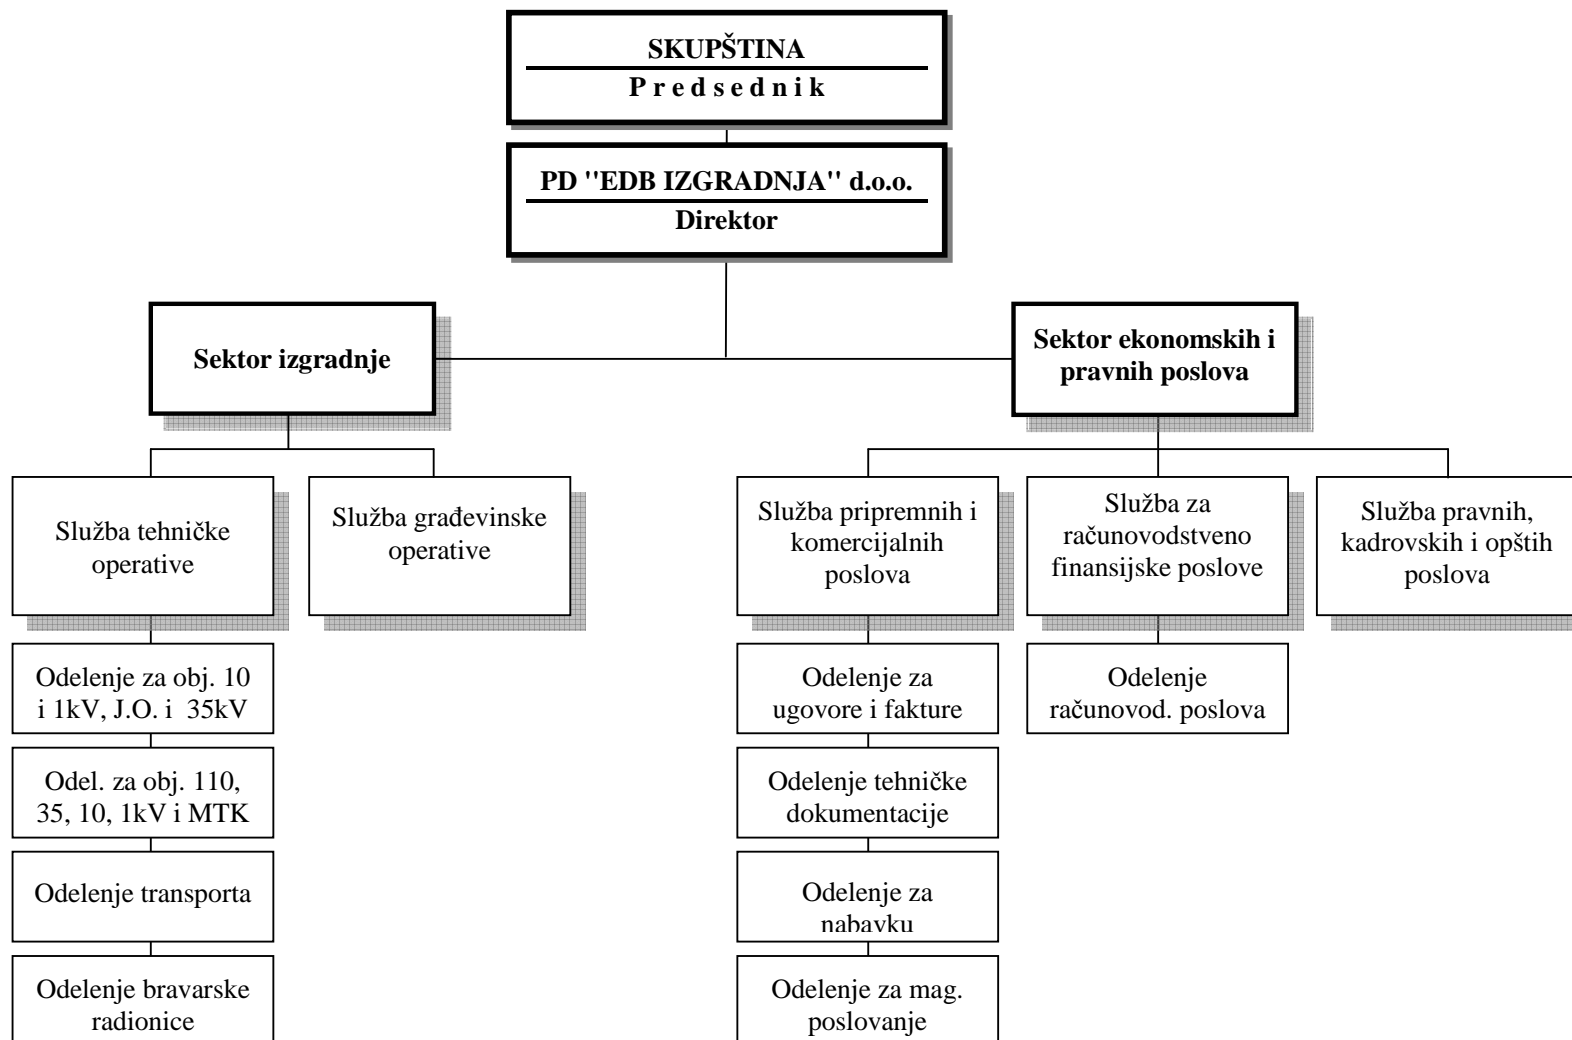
SKUPŠTINA
P r e d s e d n i k

PD ''EDB IZGRADNJA'' d.o.o.
Direktor

Sektor izgradnje

Sektor ekonomskih i pravnih poslova

Služba tehničke operative

Služba građevinske operative

Služba pripremnih i komercijalnih poslova

Služba za računovodstveno finansijske poslove

Služba pravnih, kadrovskih i opštih poslova

Odelenje za obj. 10 i 1kV, J.O. i 35kV

Odel. za obj. 110, 35, 10, 1kV i MTK

Odelenje transporta

Odelenje bravarske radionice

Odelenje za ugovore i fakture

Odelenje tehničke dokumentacije

Odelenje za nabavku

Odelenje za mag. poslovanje

Odelenje računovod. poslova